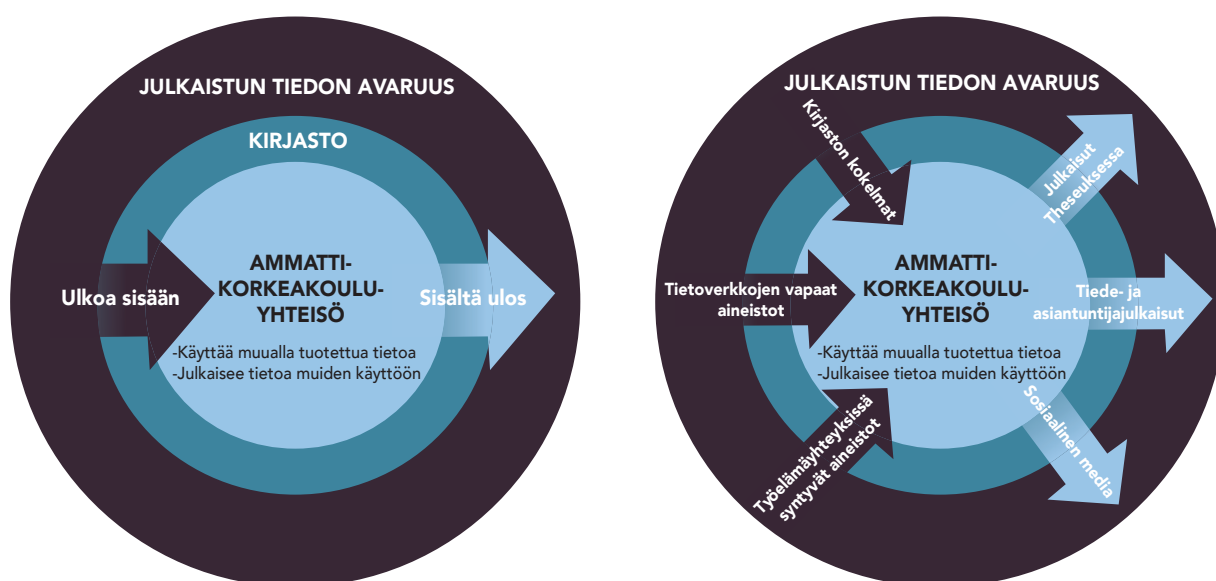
JULKAISTUN TIEDON AVARUUS

KIRJASTO

Ulkoa sisään

AMMATTI-KORKEAKOULU-YHTEISÖ

-Käyttää muualla tuotettua tietoa
-Julkaisee tietoa muiden käyttöön

Sisältä ulos

JULKAISTUN TIEDON AVARUUS

Kirjaston kokoelmat

Julkaisut Theseuksessa

Tietoverkkojen vapaat aineistot

AMMATTI-KORKEAKOULU-YHTEISÖ

Tiede- ja asiantuntijajulkaisut

-Käyttää muualla tuotettua tietoa
-Julkaisee tietoa muiden käyttöön

Sosiaalinen media

Työelämäyhteyksissä syntyvät aineistot